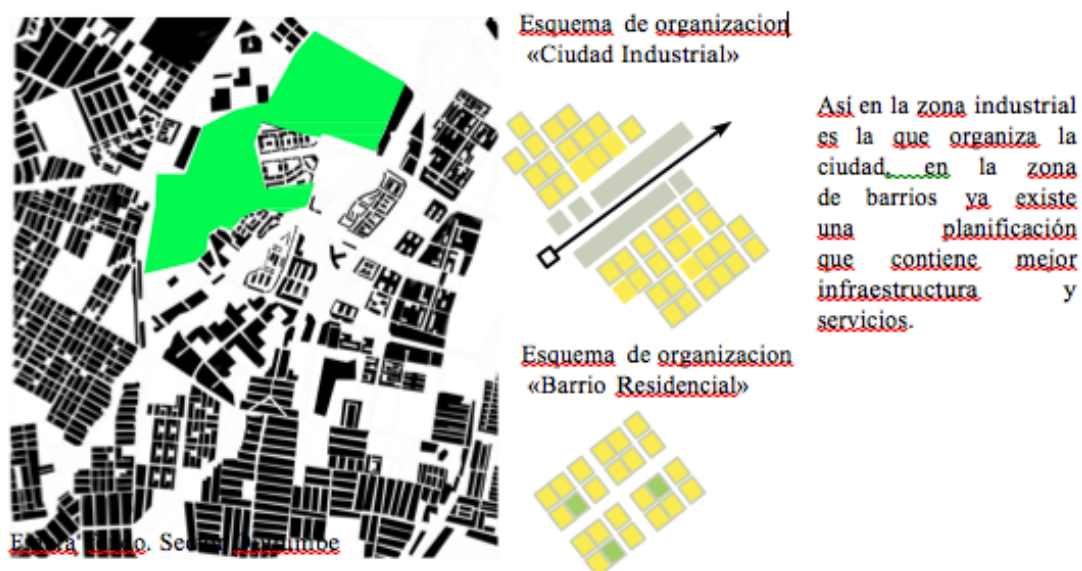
Esquema de organizacion «Ciudad Industrial»

Así en la zona industrial es la que organiza la ciudad, en la zona de barrios ya existe una planificación que contiene mejor infraestructura y servicios.

Esquema de organizacion «Barrio Residencial»

E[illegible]. Sec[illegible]umbe